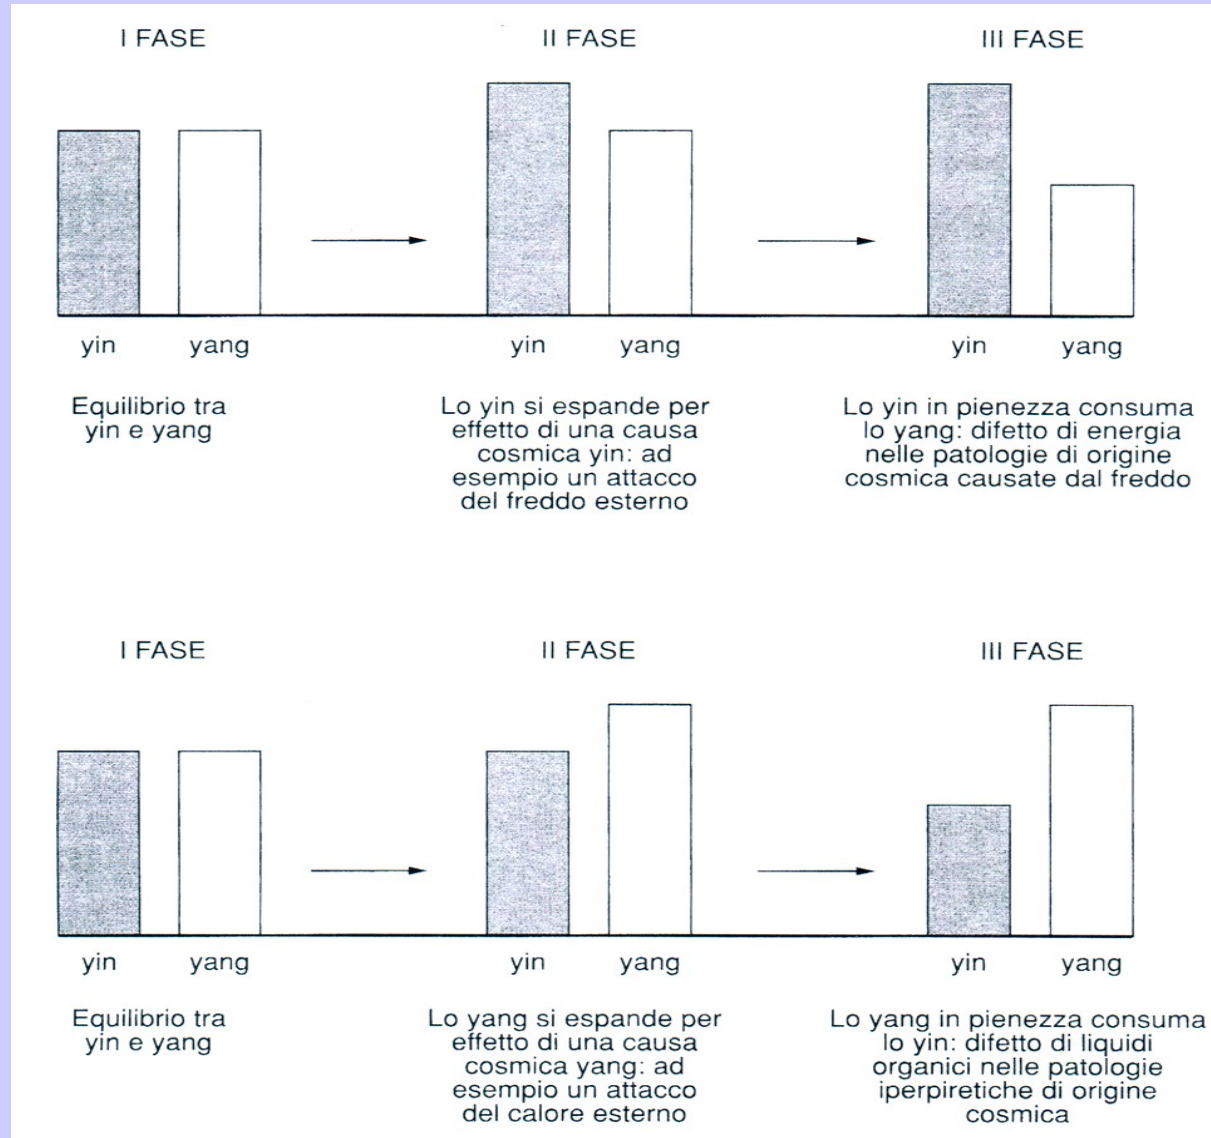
I FASE

yin yang

Equilibrio tra yin e yang

II FASE

yin yang

Lo yin si espande per effetto di una causa cosmica yin: ad esempio un attacco del freddo esterno

III FASE

yin yang

Lo yin in pienezza consuma lo yang: difetto di energia nelle patologie di origine cosmica causate dal freddo

I FASE

yin yang

Equilibrio tra yin e yang

II FASE

yin yang

Lo yang si espande per effetto di una causa cosmica yang: ad esempio un attacco del calore esterno

III FASE

yin yang

Lo yang in pienezza consuma lo yin: difetto di liquidi organici nelle patologie iperpiretiche di origine cosmica